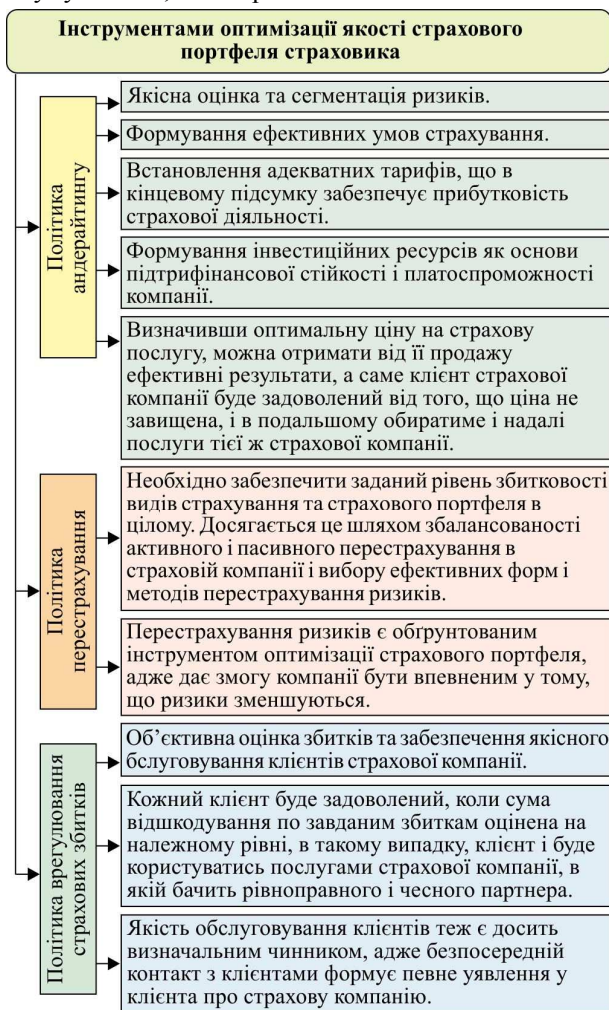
Інструментами оптимізації якості страхового портфеля страховика

Політика андеррайтингу

Якісна оцінка та сегментація ризиків.

Формування ефективних умов страхування.

Встановлення адекватних тарифів, що в кінцевому підсумку забезпечує прибутковість страхової діяльності.

Формування інвестиційних ресурсів як основи підтрифінансової стійкості і платоспроможності компанії.

Визначивши оптимальну ціну на страхову послугу, можна отримати від її продажу ефективні результати, а саме клієнт страхової компанії буде задоволений від того, що ціна не завищена, і в подальшому обиратиме і надалі послуги тієї ж страхової компанії.

Політика перестрахування

Необхідно забезпечити заданий рівень збитковості видів страхування та страхового портфеля в цілому. Досягається це шляхом збалансованості активного і пасивного перестрахування в страховій компанії і вибору ефективних форм і методів перестрахування ризиків.

Перестрахування ризиків є обґрунтованим інструментом оптимізації страхового портфеля, адже дає змогу компанії бути впевненим у тому, що ризики зменшуються.

Політика врегулювання страхових збитків

Об'єктивна оцінка збитків та забезпечення якісного бслуговування клієнтів страхової компанії.

Кожний клієнт буде задоволений, коли сума відшкодування по завданим збиткам оцінена на належному рівні, в такому випадку, клієнт і буде користуватись послугами страхової компанії, в якій бачить рівноправного і чесного партнера.

Якість обслуговування клієнтів теж є досить визначальним чинником, адже безпосередній контакт з клієнтами формує певне уявлення у клієнта про страхову компанію.